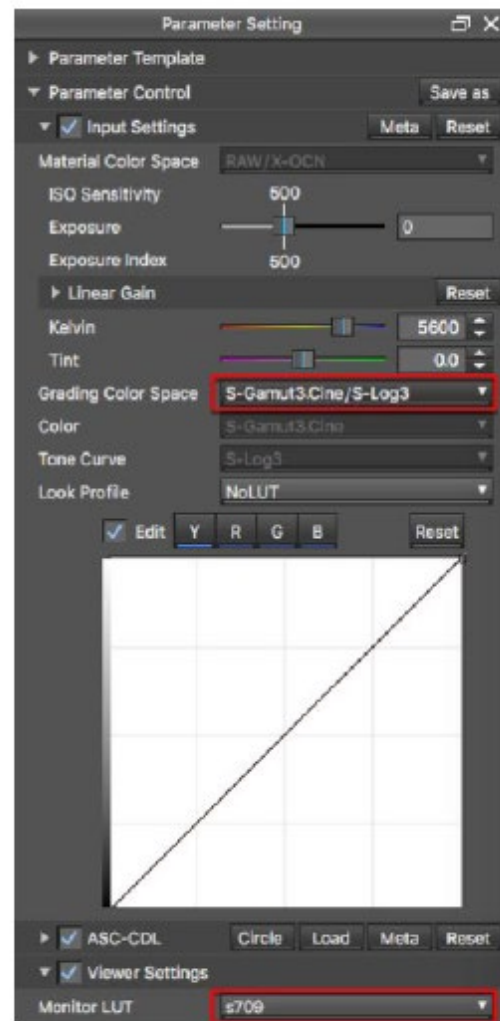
Parameter Setting

Parameter Template

Parameter Control
Save as

Input Settings
Meta
Reset

Material Color Space
RAW/X-OCN

ISO Sensitivity
500

Exposure
0

Exposure Index
500

Linear Gain
Reset

Kelvin
5600

Tint
0.0

Grading Color Space
S-Gamut3.Cine/S-Log3

Color
S-Gamut3.Cine

Tone Curve
S-Log3

Look Profile
NoLUT

Edit
Y
R
G
B
Reset

ASC-CDL
Circle
Load
Meta
Reset

Viewer Settings

Monitor LUT
s709